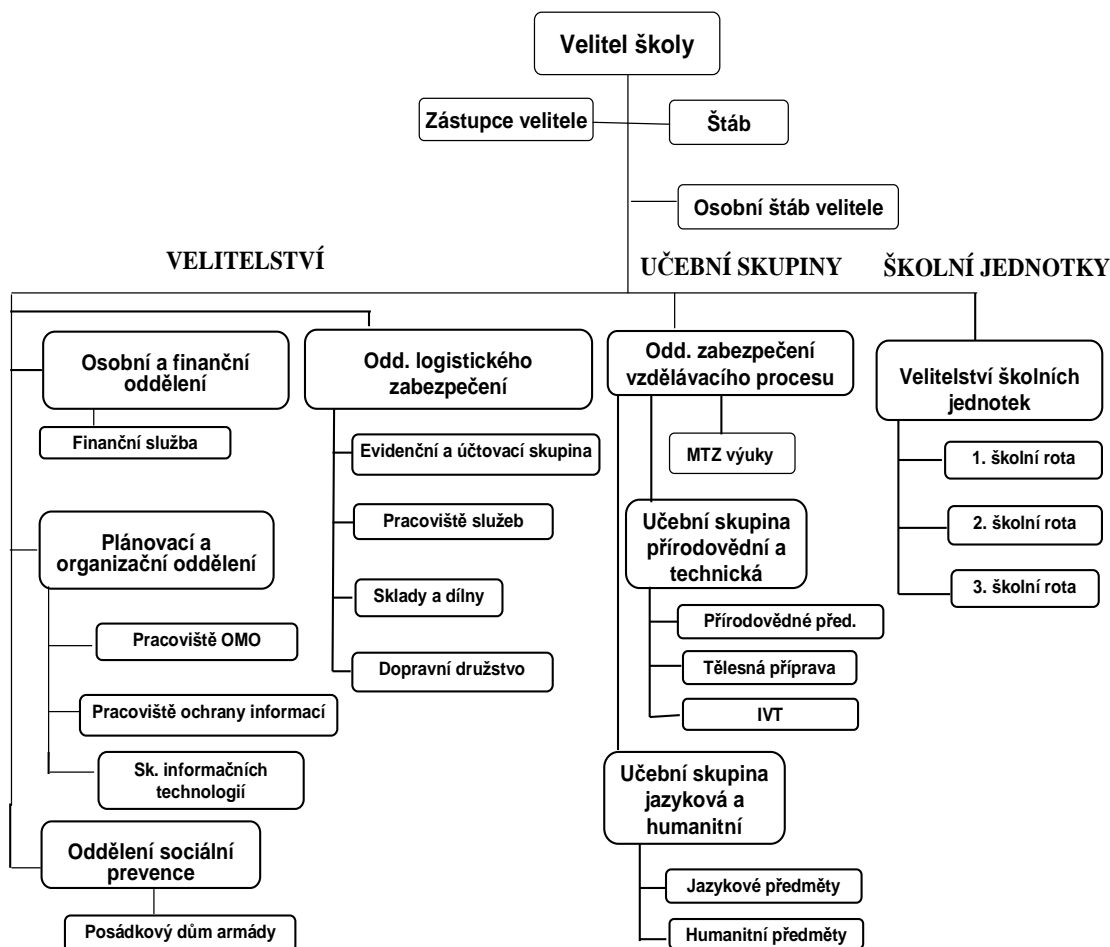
Velitel školy

Zástupce velitele

Štáb

Osobní štáb velitele

VELITELSTVÍ

UČEBNÍ SKUPINY

ŠKOLNÍ JEDNOTKY

Osobní a finanční oddělení

Finanční služba

Plánovací a organizační oddělení

Pracoviště OMO

Pracoviště ochrany informací

Sk. informačních technologií

Oddělení sociální prevence

Posádkový dům armády

Odd. logistického zabezpečení

Evidenční a účtovací skupina

Pracoviště služeb

Sklady a dílny

Dopravní družstvo

Odd. zabezpečení vzdělávacího procesu

MTZ výuky

Učební skupina přírodovědní a technická

Přírodovědné před.

Tělesná příprava

IVT

Učební skupina jazyková a humanitní

Jazykové předměty

Humanitní předměty

Velitelství školních jednotek

1. školní rota

2. školní rota

3. školní rota